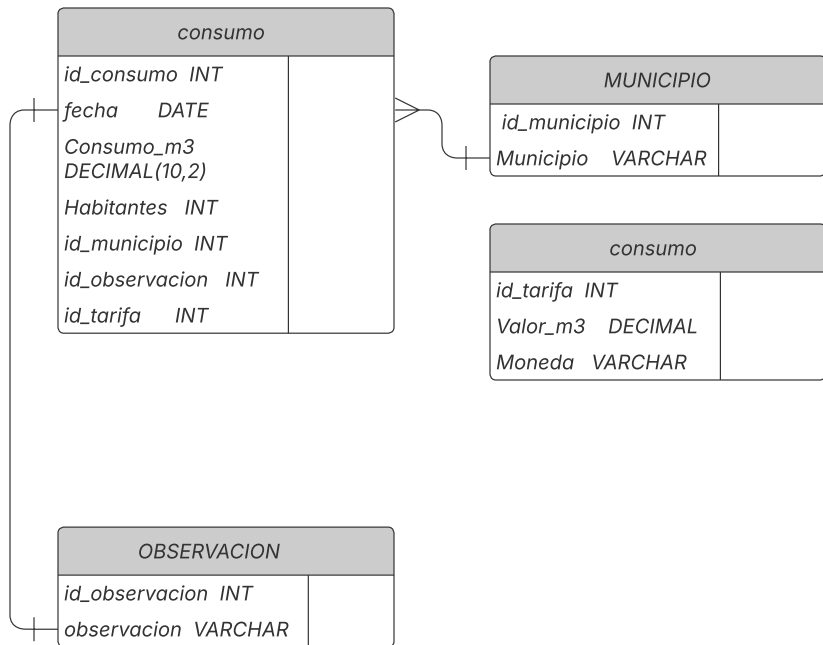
consumo

| id_consumo INT | |
|---|---|
| fecha DATE | |
| Consumo_m3 DECIMAL(10,2) | |
| Habitantes INT | |
| id_municipio INT | |
| id_observacion INT | |
| id_tarifa INT | |

MUNICIPIO

| id_municipio INT | |
|---|---|
| Municipio VARCHAR | |

consumo

| id_tarifa INT | |
|---|---|
| Valor_m3 DECIMAL | |
| Moneda VARCHAR | |

OBSERVACION

| id_observacion INT | |
|---|---|
| observacion VARCHAR | |